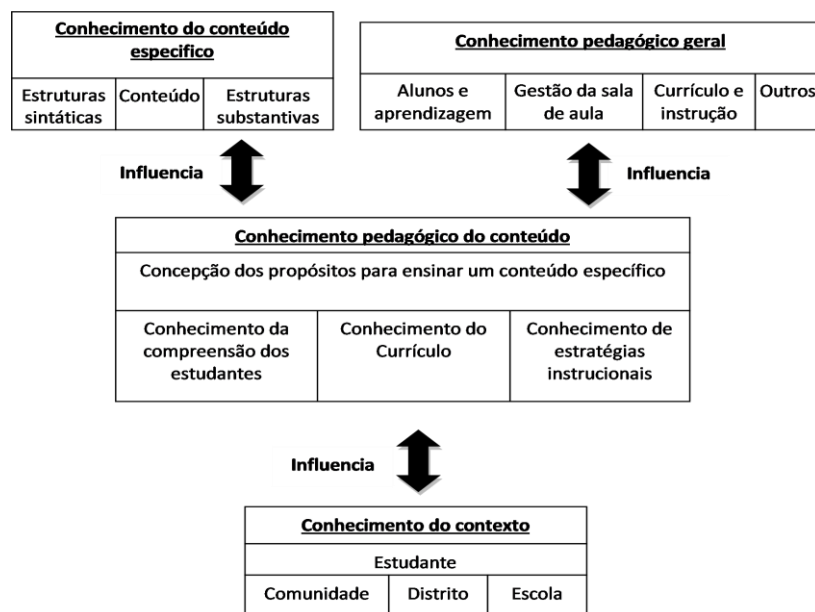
Conhecimento do conteúdo especifico

| Estruturas sintáticas | Conteúdo | Estruturas substantivas |
|---|---|---|

Conhecimento pedagógico geral

| Alunos e aprendizagem | Gestão da sala de aula | Currículo e instrução | Outros |
|---|---|---|---|

Influencia

Influencia

Conhecimento pedagógico do conteúdo

Concepção dos propósitos para ensinar um conteúdo específico

| Conhecimento da compreensão dos estudantes | Conhecimento do Currículo | Conhecimento de estratégias instrucionais |
|---|---|---|

Influencia

Conhecimento do contexto

Estudante

| Comunidade | Distrito | Escola |
|---|---|---|